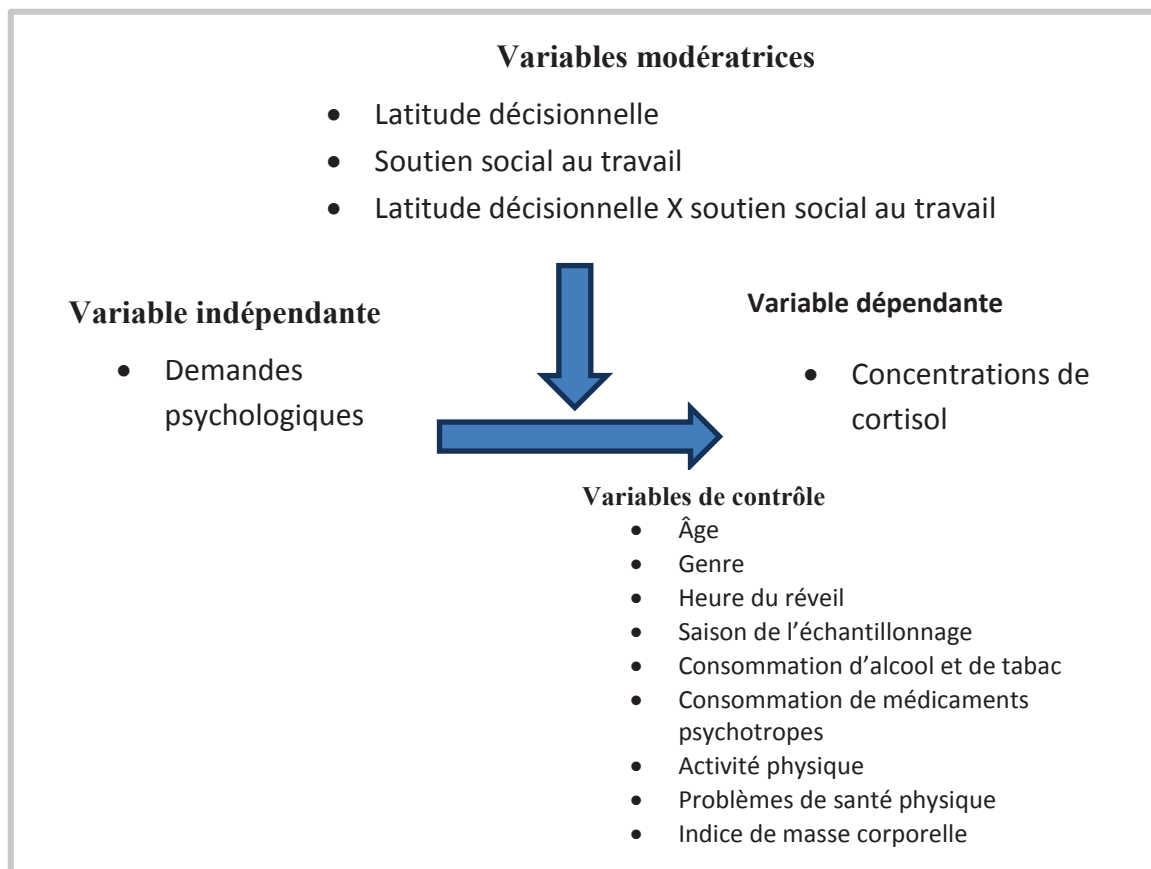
Variables modératrices

- Latitude décisionnelle
- Soutien social au travail
- Latitude décisionnelle X soutien social au travail

Variable indépendante

- Demandes psychologiques

Variable dépendante

- Concentrations de cortisol

Variables de contrôle

- Âge
- Genre
- Heure du réveil
- Saison de l'échantillonnage
- Consommation d'alcool et de tabac
- Consommation de médicaments psychotropes
- Activité physique
- Problèmes de santé physique
- Indice de masse corporelle